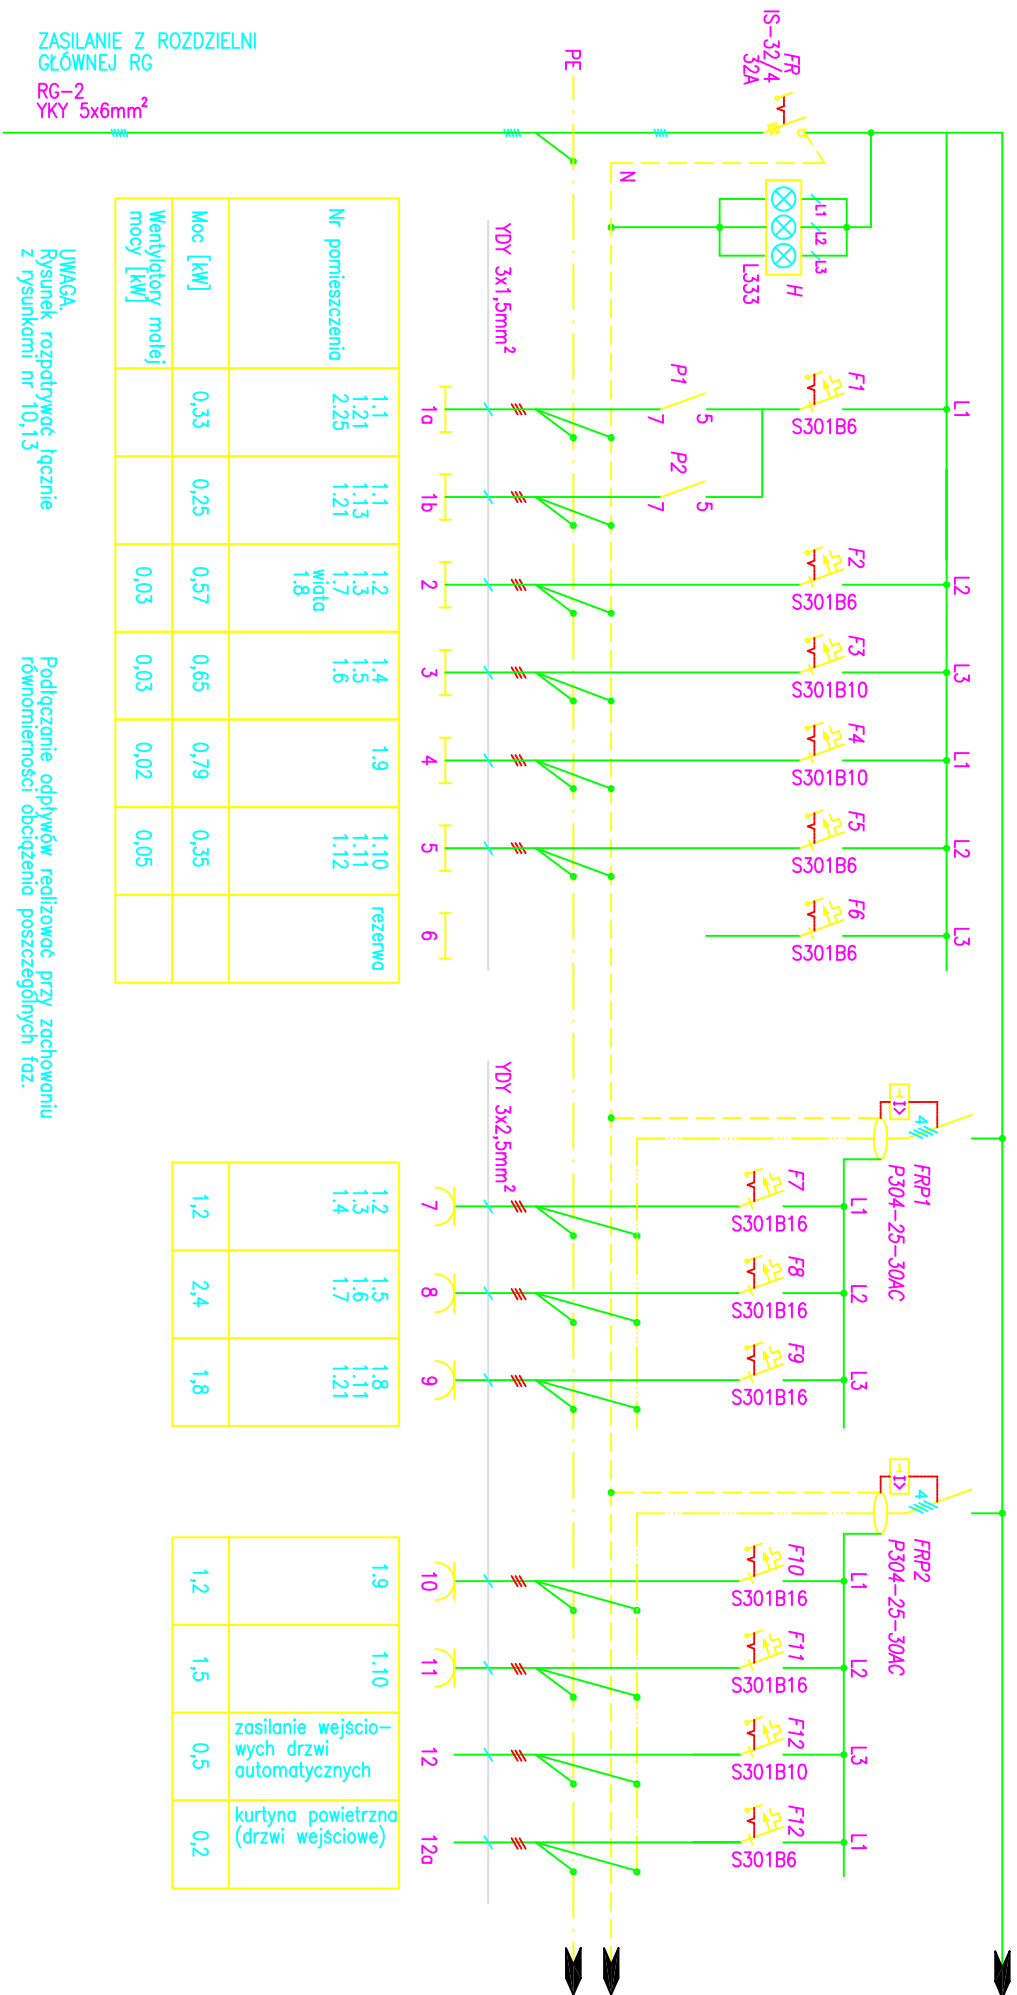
ZASILANIE Z ROZDZIELNI GŁÓWNEJ RG
RG-2
YKY 5x6mm$^2$

PE

FR
IS-32/4
32A

N

L1
L2
L3
H
L333

YDY 3x1,5mm$^2$

P1
P2

F1
S301B6
L1

F2
S301B6
L2

F3
S301B10
L3

F4
S301B10
L1

F5
S301B6
L2

F6
S301B6
L3

UWAGA.
Rysunek rozpatrywać łącznie z rysunkami nr 10,13

| Nr pomieszczenia | Moc [kW] | Wentylatory małej mocy [kW] |
|---|---|---|
| 1.1 1.21 2.25 | 0,33 | |
| 1.1 1.13 1.21 | 0,25 | |
| 1.2 1.3 1.7 wiata 1.8 | 0,57 | 0,03 |
| 1.4 1.5 1.6 | 0,65 | 0,03 |
| 1.9 | 0,79 | 0,02 |
| 1.10 1.11 1.12 | 0,35 | 0,05 |
| rezerwa | | |

1a
1b
2
3
4
5
6

Podłączanie odpływów realizować przy zachowaniu równomierności obciążenia poszczególnych faz.

YDY 3x2,5mm$^2$

FRP1
P304-25-30AC

F7
S301B16
L1

F8
S301B16
L2

F9
S301B16
L3

| 1.2 1.3 1.4 | 1,2 |
|---|---|
| 1.5 1.6 1.7 | 2,4 |
| 1.8 1.11 1.21 | 1,8 |

7
8
9

FRP2
P304-25-30AC

F10
S301B16
L1

F11
S301B16
L2

F12
S301B10
L3

F12
S301B6
L1

| 1.9 | 1,2 |
|---|---|
| 1.10 | 1,5 |
| zasilanie wejściowych drzwi automatycznych | 0,5 |
| kurtyna powietrzna (drzwi wejściowe) | 0,2 |

10
11
12
12a